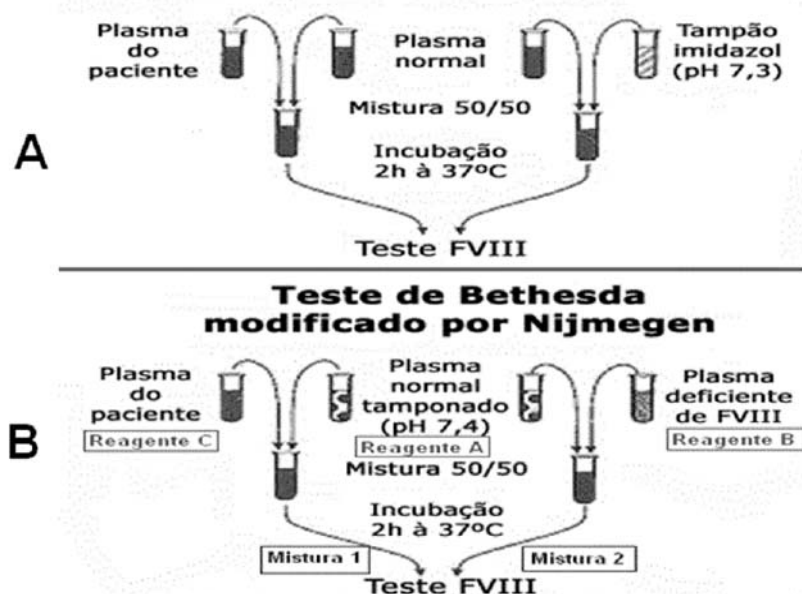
Plasma do paciente

Plasma normal

Tampão imidazol (pH 7,3)

Mistura 50/50

A

Incubação 2h à 37ºC

Teste FVIII

Teste de Bethesda modificado por Nijmegen

Plasma do paciente

Reagente C

Plasma normal tamponado (pH 7,4)

Reagente A

Plasma deficiente de FVIII

Reagente B

B

Mistura 50/50

Incubação 2h à 37ºC

Mistura 1

Mistura 2

Teste FVIII